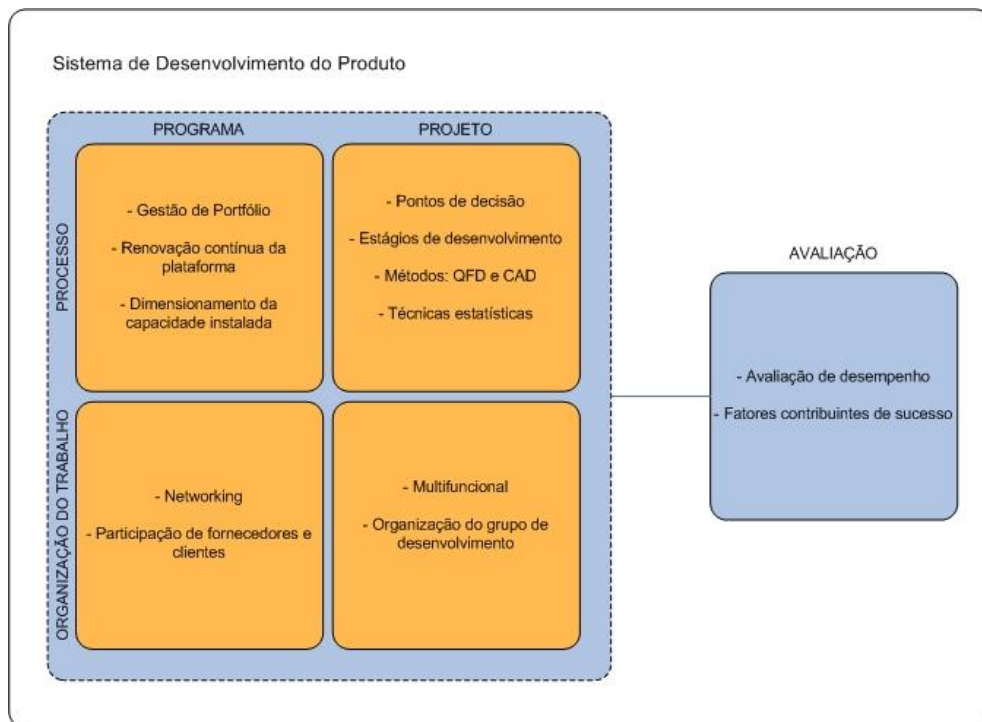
Sistema de Desenvolvimento do Produto

PROGRAMA

PROJETO

PROCESSO

- Gestão de Portfólio

- Renovação contínua da plataforma

- Dimensionamento da capacidade instalada

- Pontos de decisão

- Estágios de desenvolvimento

- Métodos: QFD e CAD

- Técnicas estatísticas

ORGANIZAÇÃO DO TRABALHO

- Networking

- Participação de fornecedores e clientes

- Multifuncional

- Organização do grupo de desenvolvimento

AVALIAÇÃO

- Avaliação de desempenho

- Fatores contribuintes de sucesso